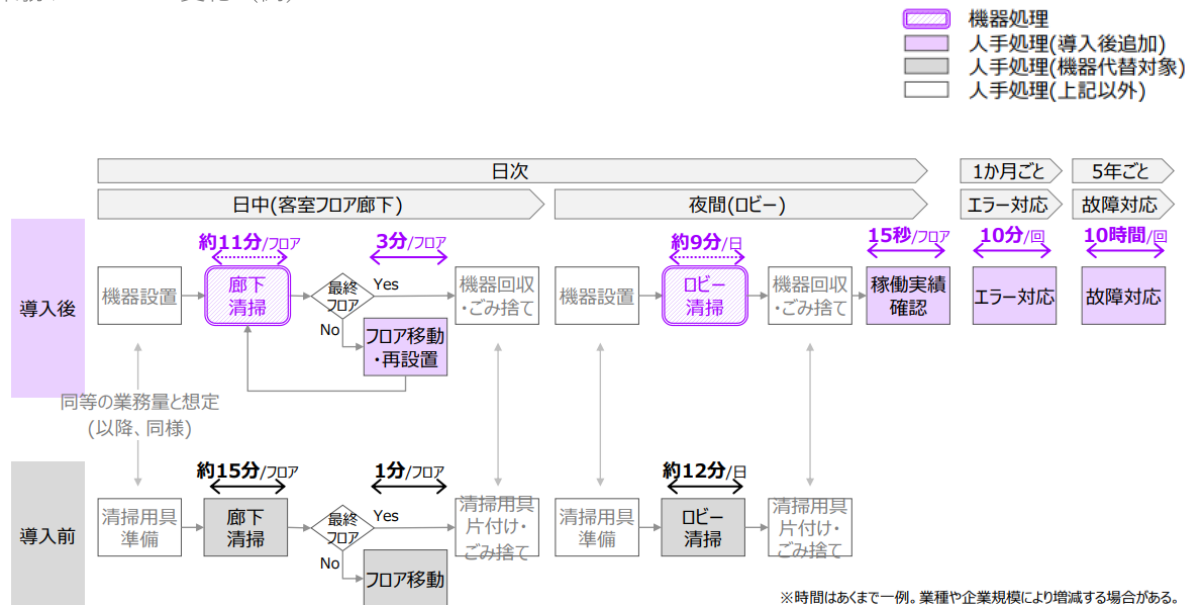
機器処理
人手処理(導入後追加)
人手処理(機器代替対象)
人手処理(上記以外)

日次
1か月ごと
5年ごと
日中(客室フロア廊下)
夜間(ロビー)
エラー対応
故障対応

導入後
約11分/フロア
3分/フロア
約9分/日
15秒/フロア
10分/回
10時間/回
機器設置
廊下清掃
最終フロア
Yes
No
機器回収・ごみ捨て
フロア移動・再設置
機器設置
ロビー清掃
機器回収・ごみ捨て
稼働実績確認
エラー対応
故障対応

同等の業務量と想定(以降、同様)

導入前
約15分/フロア
1分/フロア
約12分/日
清掃用具準備
廊下清掃
最終フロア
Yes
No
清掃用具片付け・ごみ捨て
フロア移動
清掃用具準備
ロビー清掃
清掃用具片付け・ごみ捨て

※時間はあくまで一例。業種や企業規模により増減する場合がある。